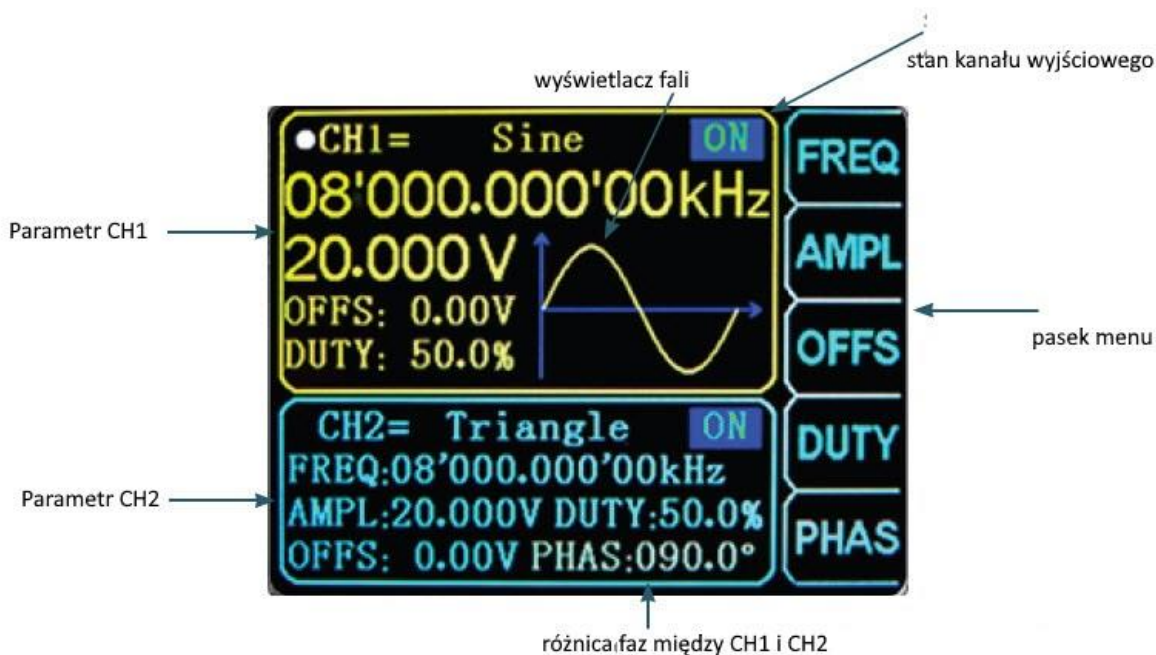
stan kanału wyjściowego

wyświetlacz fali

CH1= Sine ON
08'000.000'00kHz
20.000V
OFFS: 0.00V
DUTY: 50.0%

FREQ
AMPL
OFFS
DUTY
PHAS

Parametr CH1

pasek menu

CH2= Triangle ON
FREQ:08'000.000'00kHz
AMPL:20.000V DUTY:50.0%
OFFS: 0.00V PHAS:090.0°

Parametr CH2

różnica faz między CH1 i CH2